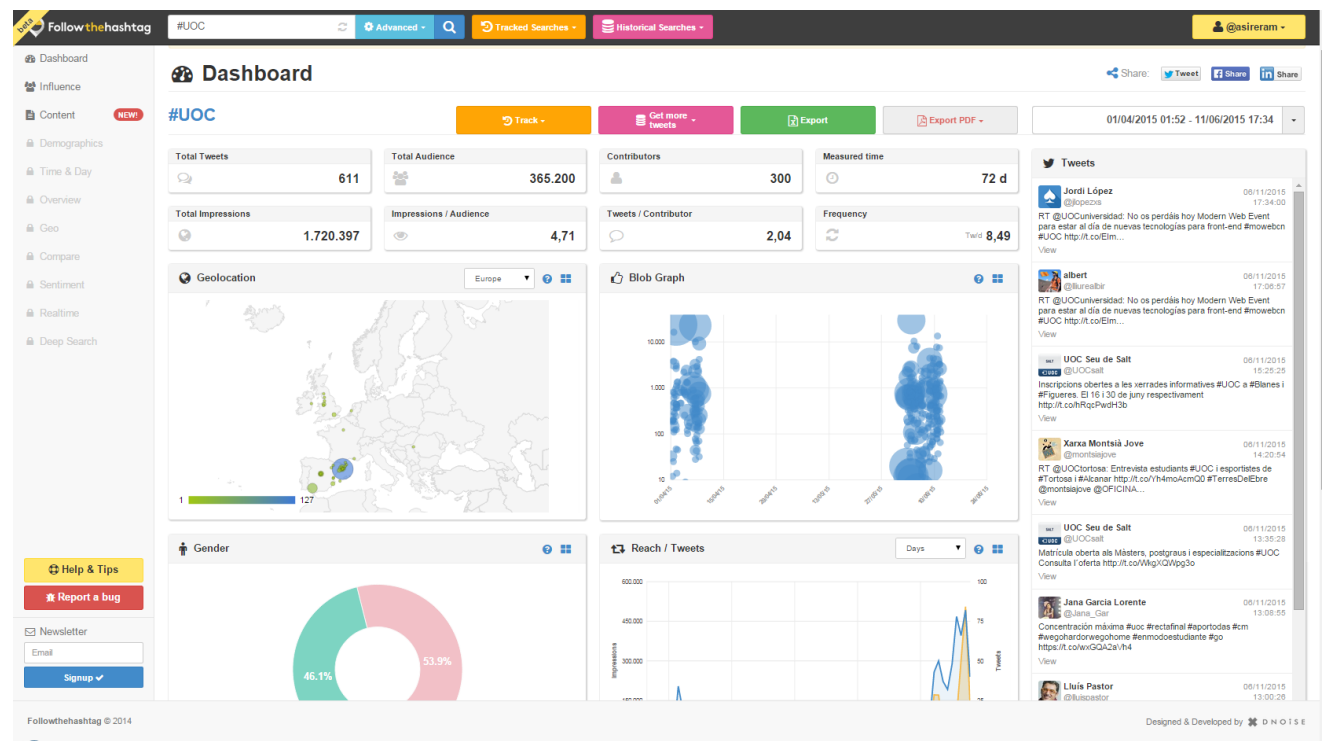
beta Followthehashtag #UOC Advanced Tracked Searches Historical Searches @asireram

Dashboard
Influence
Content NEW!
Demographics
Time & Day
Overview
Geo
Compare
Sentiment
Realtime
Deep Search

Dashboard

Share: Tweet Share Share

#UOC

Track Get more tweets Export Export PDF 01/04/2015 01:52 - 11/06/2015 17:34

| Total Tweets | Total Audience | Contributors | Measured time |
|---|---|---|---|
| 611 | 365.200 | 300 | 72 d |
| Total Impressions | Impressions / Audience | Tweets / Contributor | Frequency |
| 1.720.397 | 4,71 | 2,04 | Tw/d 8,49 |

Geolocation Europe

1 127

Blob Graph

10.000
1.000
100
10
01/04/15 15/04/15 29/04/15 13/05/15 27/05/15 10/06/15 24/06/15

Tweets

Jordi López 06/11/2015
@jlopezxs 17:34:00
RT @UOCuniversidad: No os perdáis hoy Modern Web Event para estar al día de nuevas tecnologías para front-end #mowebcn #UOC http://t.co/Elm...
View

albert 06/11/2015
@llurealbir 17:06:57
RT @UOCuniversidad: No os perdáis hoy Modern Web Event para estar al día de nuevas tecnologías para front-end #mowebcn #UOC http://t.co/Elm...
View

UOC Seu de Salt 06/11/2015
@UOCsalt 15:25:25
Inscripcions obertes a les xerrades informatives #UOC a #Blanes i #Figueres. El 16 i 30 de juny respectivament http://t.co/hRqcPwdH3b
View

Xarxa Montsià Jove 06/11/2015
@montsiajove 14:20:54
RT @UOCtortosa: Entrevista estudiants #UOC i esportistes de #Tortosa i #Alcanar http://t.co/Yh4moAcmQ0 #TerresDelEbre @montsiajove @OFICINA...
View

UOC Seu de Salt 06/11/2015
@UOCsalt 13:35:28
Matrícula oberta als Màsters, postgraus i especialitzacions #UOC Consulta l'oferta http://t.co/WkgXQWpg3o
View

Jana Garcia Lorente 06/11/2015
@Jana_Gar 13:08:55
Concentración máxima #uoc #rectafinal #aportodas #cm #wegohardorwegohome #enmodoestudiante #go http://t.co/wxGQA2eVh4
View

Lluís Pastor 06/11/2015
@lluispastor 10:30:26

Help & Tips
Report a bug
Newsletter
Email
Signup

Gender
46.1%
53.9%

Reach / Tweets Days
600.000
450.000
300.000
Impressions
100
75
50
25
Tweets

Followthehashtag © 2014
Designed & Developed by DNOISE